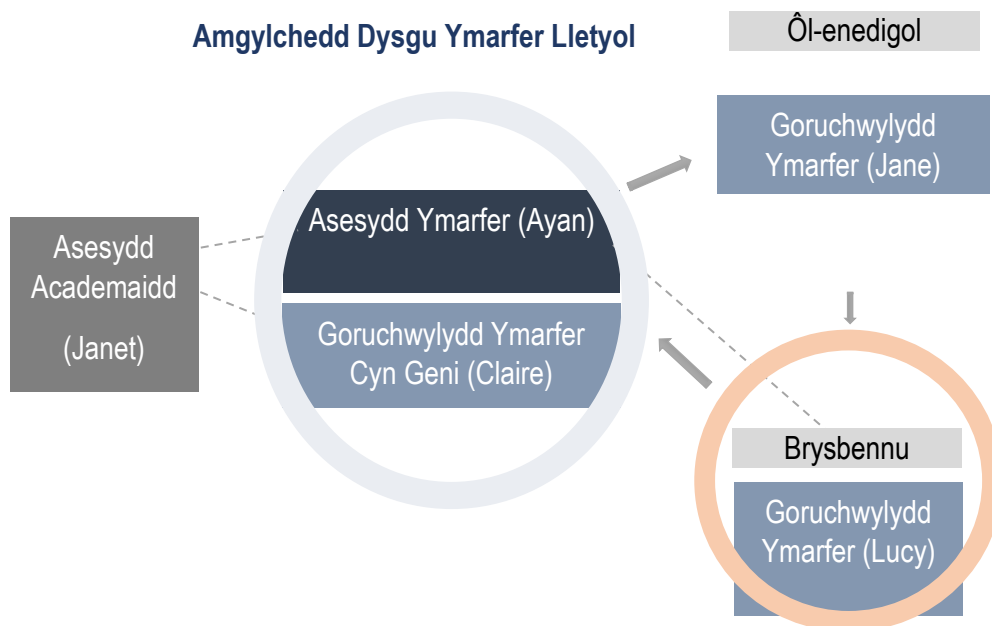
Amgylchedd Dysgu Ymarfer Lletyol

Ôl-enedigol

Goruchwylydd Ymarfer (Jane)

Asesydd Academaidd

(Janet)

Asesydd Ymarfer (Ayan)

Goruchwylydd Ymarfer Cyn Geni (Claire)

Brysbennu

Goruchwylydd Ymarfer (Lucy)